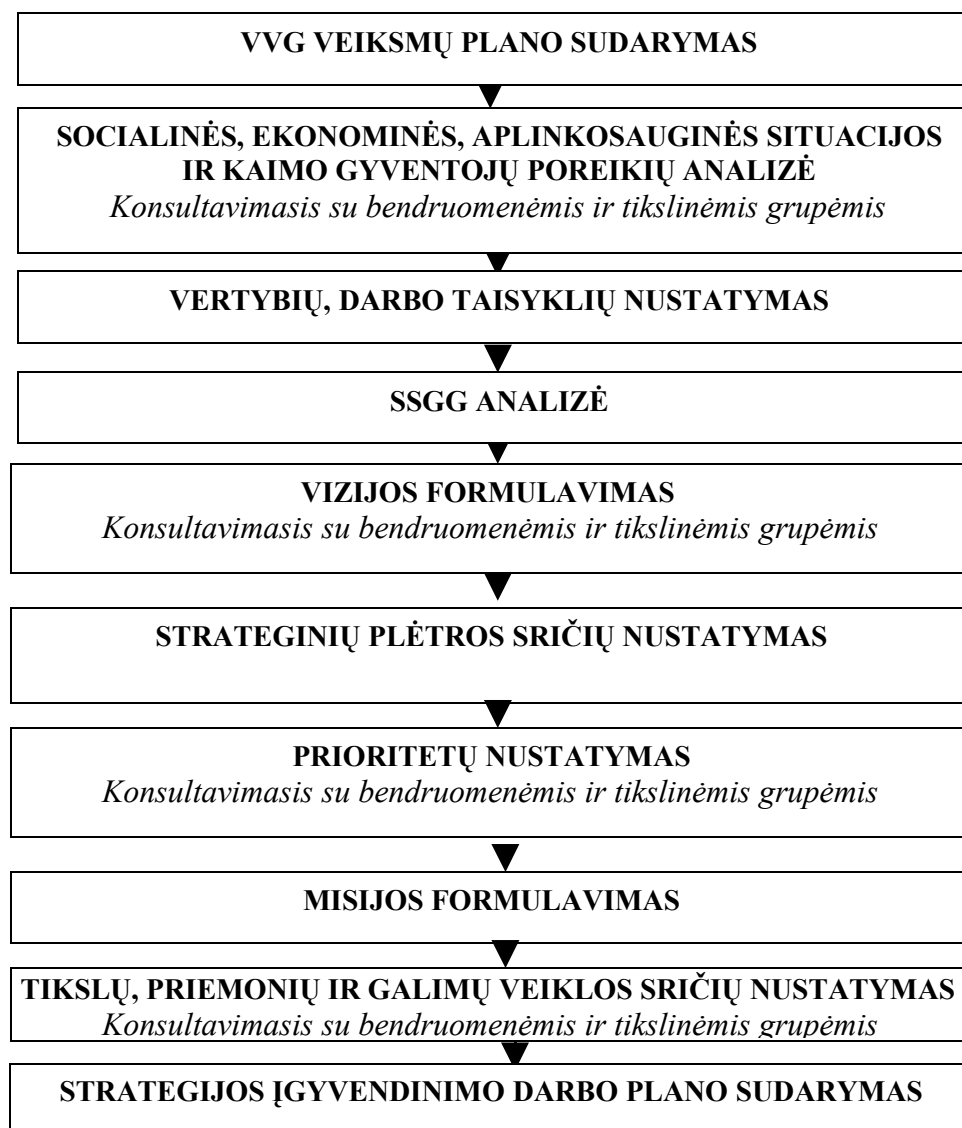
VVG VEIKSMŲ PLANO SUDARYMAS

SOCIALINĖS, EKONOMINĖS, APLINKOSAUGINĖS SITUACIJOS IR KAIMO GYVENTOJŲ POREIKIŲ ANALIZĖ
*Konsultavimasis su bendruomenėmis ir tikslinėmis grupėmis*

VERTYBIŲ, DARBO TAISYKLIŲ NUSTATYMAS

SSGG ANALIZĖ

VIZIJOS FORMULAVIMAS
*Konsultavimasis su bendruomenėmis ir tikslinėmis grupėmis*

STRATEGINIŲ PLĖTROS SRIČIŲ NUSTATYMAS

PRIORITETŲ NUSTATYMAS
*Konsultavimasis su bendruomenėmis ir tikslinėmis grupėmis*

MISIJOS FORMULAVIMAS

TIKSLŲ, PRIEMONIŲ IR GALIMŲ VEIKLOS SRIČIŲ NUSTATYMAS
*Konsultavimasis su bendruomenėmis ir tikslinėmis grupėmis*

STRATEGIJOS ĮGYVENDINIMO DARBO PLANO SUDARYMAS